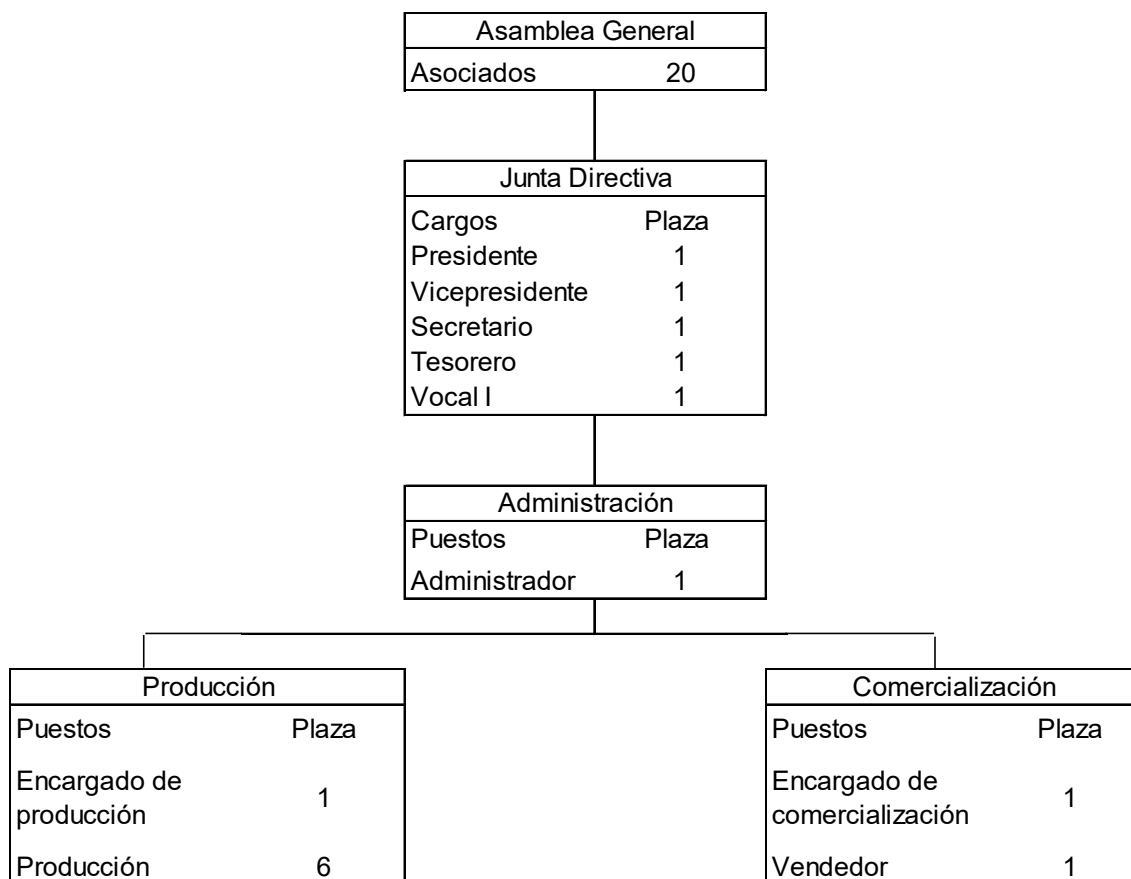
Asamblea General

| Asociados | 20 |
|---|---|

Junta Directiva

| Cargos | Plaza |
|---|---|
| Presidente | 1 |
| Vicepresidente | 1 |
| Secretario | 1 |
| Tesorero | 1 |
| Vocal I | 1 |

Administración

| Puestos | Plaza |
|---|---|
| Administrador | 1 |

Producción

| Puestos | Plaza |
|---|---|
| Encargado de producción | 1 |
| Producción | 6 |

Comercialización

| Puestos | Plaza |
|---|---|
| Encargado de comercialización | 1 |
| Vendedor | 1 |